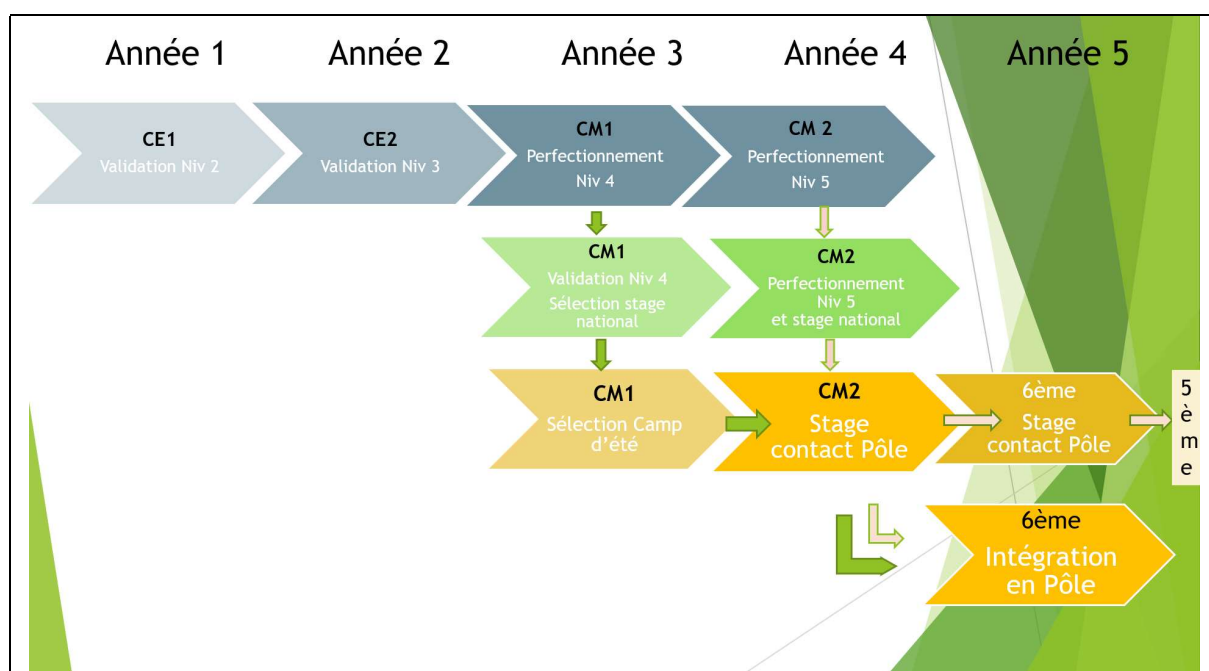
Année 1 Année 2 Année 3 Année 4 Année 5

CE1
Validation Niv 2

CE2
Validation Niv 3

CM1
Perfectionnement
Niv 4

CM 2
Perfectionnement
Niv 5

CM1
Validation Niv 4
Sélection stage national

CM2
Perfectionnement
Niv 5
et stage national

CM1
Sélection Camp d'été

CM2
Stage contact Pôle

6ème
Stage contact Pôle

5ème

6ème
Intégration en Pôle